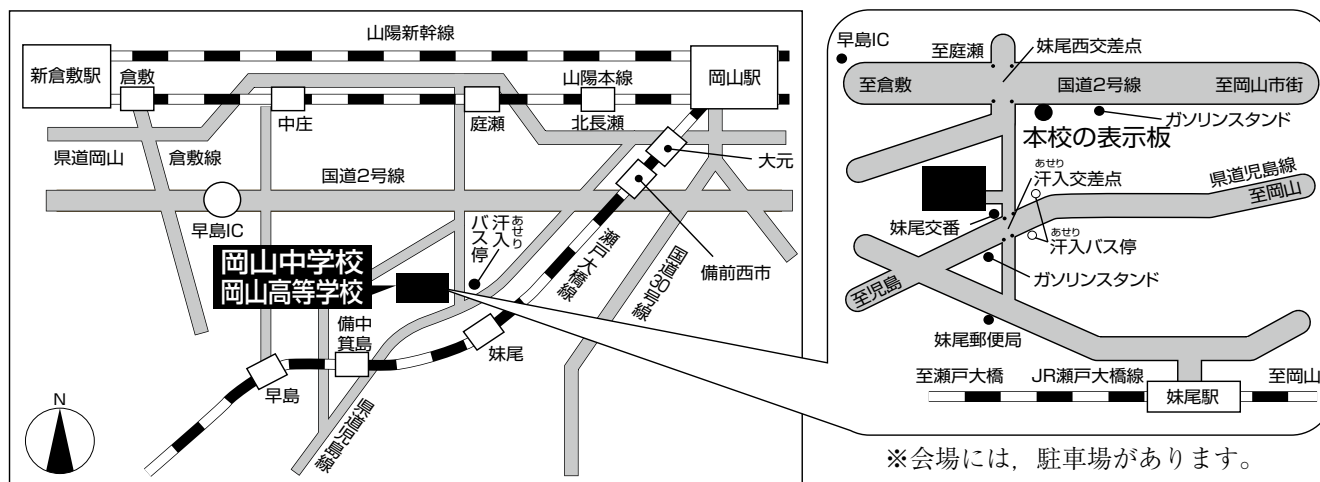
山陽新幹線
新倉敷駅
倉敷
山陽本線
岡山駅
中庄
庭瀬
北長瀬
県道岡山
倉敷線
国道2号線
大元
早島IC
汗入(あせり)バス停
瀬戸大橋線
国道30号線
備前西市
岡山中学校
岡山高等学校
備中箕島
妹尾
早島
県道児島線
N

早島IC
至庭瀬
妹尾西交差点
至倉敷
国道2号線
至岡山市街
ガソリンスタンド
本校の表示板
汗入(あせり)交差点
県道児島線
至岡山
妹尾交番
汗入(あせり)バス停
至児島
ガソリンスタンド
妹尾郵便局
至瀬戸大橋
JR瀬戸大橋線
至岡山
妹尾駅

※会場には，駐車場があります。